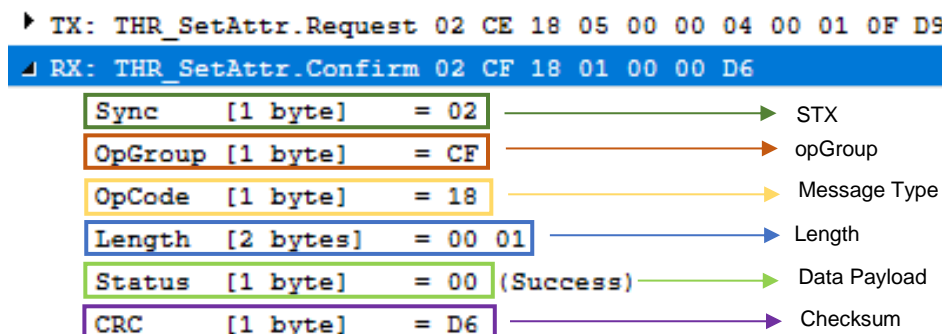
▸ TX: THR_SetAttr.Request 02 CE 18 05 00 00 04 00 01 0F D9

◢ RX: THR_SetAttr.Confirm 02 CF 18 01 00 00 D6

Sync [1 byte] = 02

STX

OpGroup [1 byte] = CF

opGroup

OpCode [1 byte] = 18

Message Type

Length [2 bytes] = 00 01

Length

Status [1 byte] = 00 (Success)

Data Payload

CRC [1 byte] = D6

Checksum